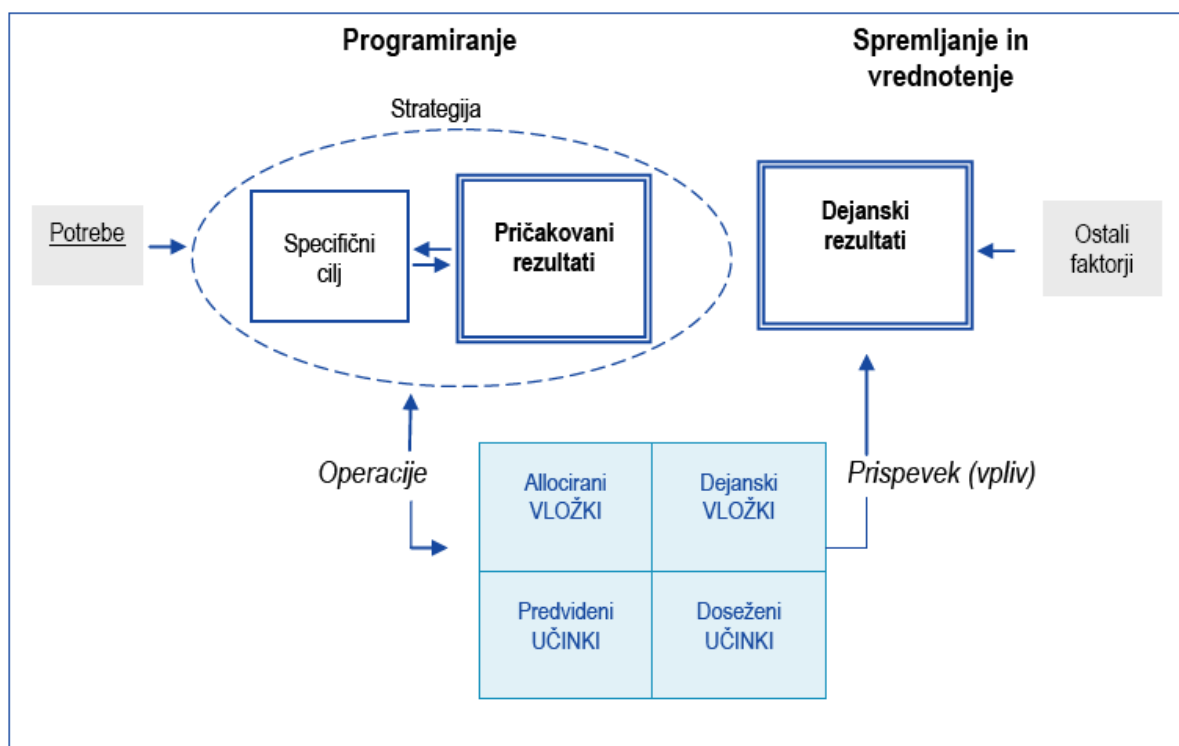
Programiranje

Spremljanje in vrednotenje

Strategija

Potrebe

Specifični cilj

Pričakovani rezultati

Dejanski rezultati

Ostali faktorji

Operacije

Prispevek (vpliv)

| Allocirani VLOŽKI | Dejanski VLOŽKI |
|---|---|
| Predvideni UČINKI | Doseženi UČINKI |